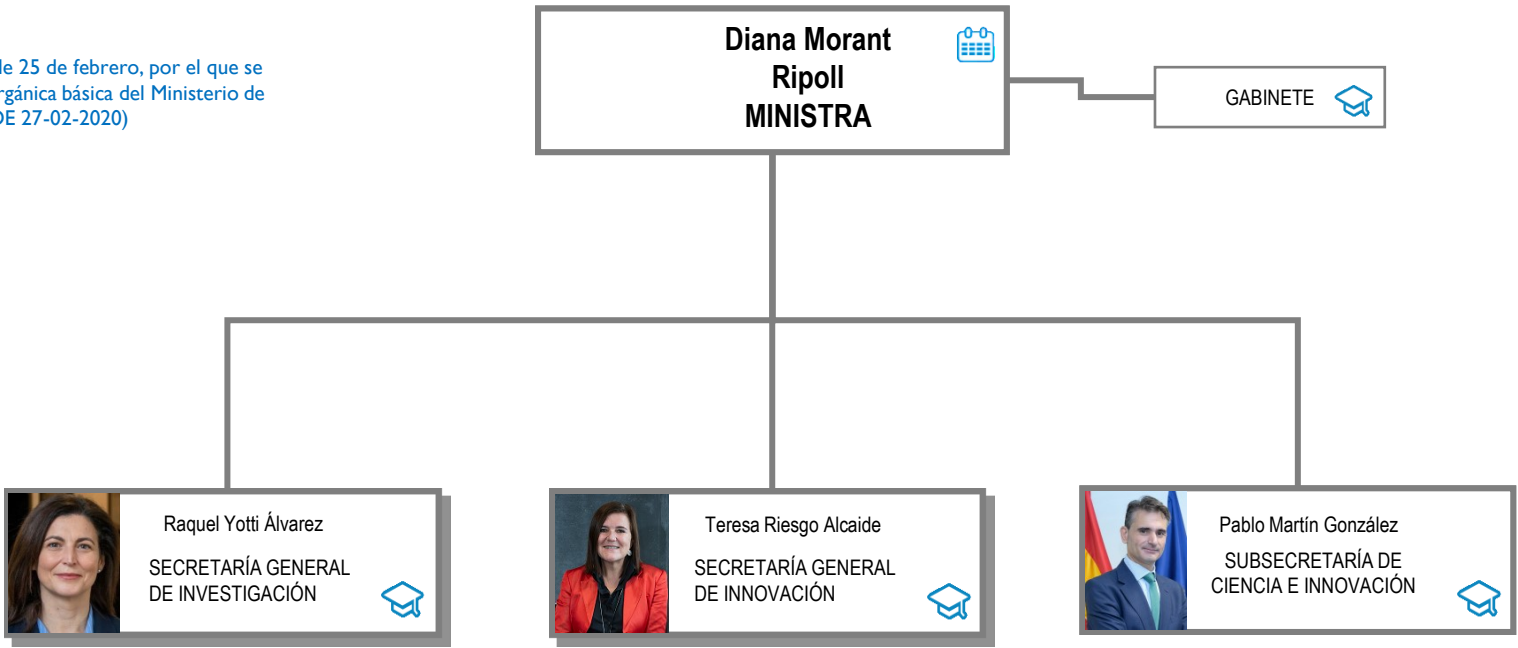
le 25 de febrero, por el que se rgánica básica del Ministerio de DE 27-02-2020)

Diana Morant Ripoll MINISTRA

GABINETE

Raquel Yotti Álvarez

SECRETARÍA GENERAL DE INVESTIGACIÓN

Teresa Riesgo Alcaide

SECRETARÍA GENERAL DE INNOVACIÓN

Pablo Martín González

SUBSECRETARÍA DE CIENCIA E INNOVACIÓN